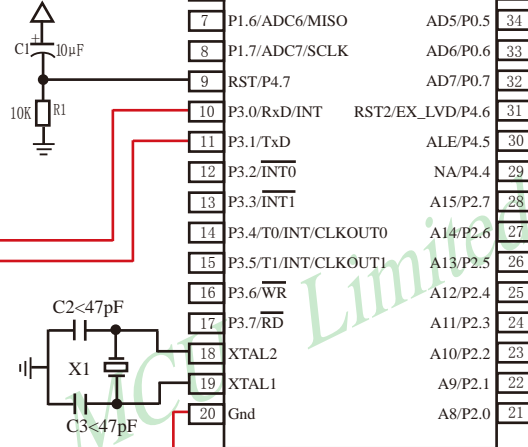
C1 10μF

10K R1

| 7 | P1.6/ADC6/MISO | AD5/P0.5 | 34 |
|---|---|---|---|
| 8 | P1.7/ADC7/SCLK | AD6/P0.6 | 33 |
| 9 | RST/P4.7 | AD7/P0.7 | 32 |
| 10 | P3.0/RxD/INT | RST2/EX_LVD/P4.6 | 31 |
| 11 | P3.1/TxD | ALE/P4.5 | 30 |
| 12 | P3.2/$\overline{INT0}$ | NA/P4.4 | 29 |
| 13 | P3.3/$\overline{INT1}$ | A15/P2.7 | 28 |
| 14 | P3.4/T0/INT/CLKOUT0 | A14/P2.6 | 27 |
| 15 | P3.5/T1/INT/CLKOUT1 | A13/P2.5 | 26 |
| 16 | P3.6/$\overline{WR}$ | A12/P2.4 | 25 |
| 17 | P3.7/$\overline{RD}$ | A11/P2.3 | 24 |
| 18 | XTAL2 | A10/P2.2 | 23 |
| 19 | XTAL1 | A9/P2.1 | 22 |
| 20 | Gnd | A8/P2.0 | 21 |

C2<47pF
X1
C3<47pF

MCU Limited